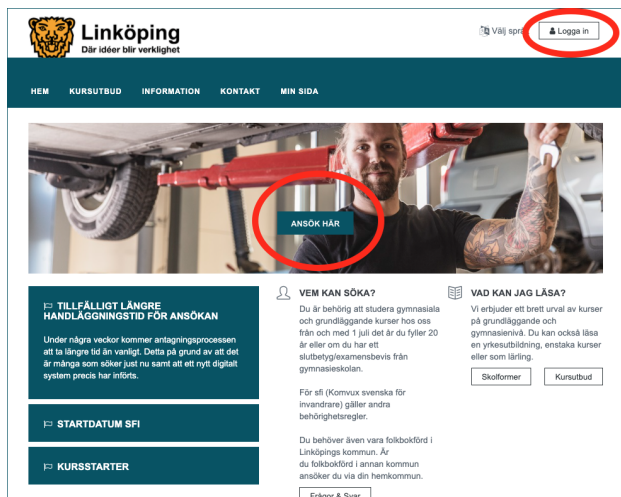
Linköping
Där idéer blir verklighet

Välj spr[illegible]

Logga in

HEM KURSUTBUD INFORMATION KONTAKT MIN SIDA

ANSÖK HÄR

TILLFÄLLIGT LÄNGRE HANDLÄGGNINGSTID FÖR ANSÖKAN

Under några veckor kommer antagningsprocessen att ta längre tid än vanligt. Detta på grund av att det är många som söker just nu samt att ett nytt digitalt system precis har införts.

STARTDATUM SFI

KURSSTARTER

VEM KAN SÖKA?

Du är behörig att studera gymnasiala och grundläggande kurser hos oss från och med 1 juli det år du fyller 20 år eller om du har ett slutbetyg/examensbevis från gymnasieskolan.

För sfi (Komvux svenska för invandrare) gäller andra behörighetsregler.

Du behöver även vara folkbokförd i Linköpings kommun. Är du folkbokförd i annan kommun ansöker du via din hemkommun.

Frågor & Svar

VAD KAN JAG LÄSA?

Vi erbjuder ett brett urval av kurser på grundläggande och gymnasienivå. Du kan också läsa en yrkesutbildning, enstaka kurser eller som lärling.

Skolformer

Kursutbud